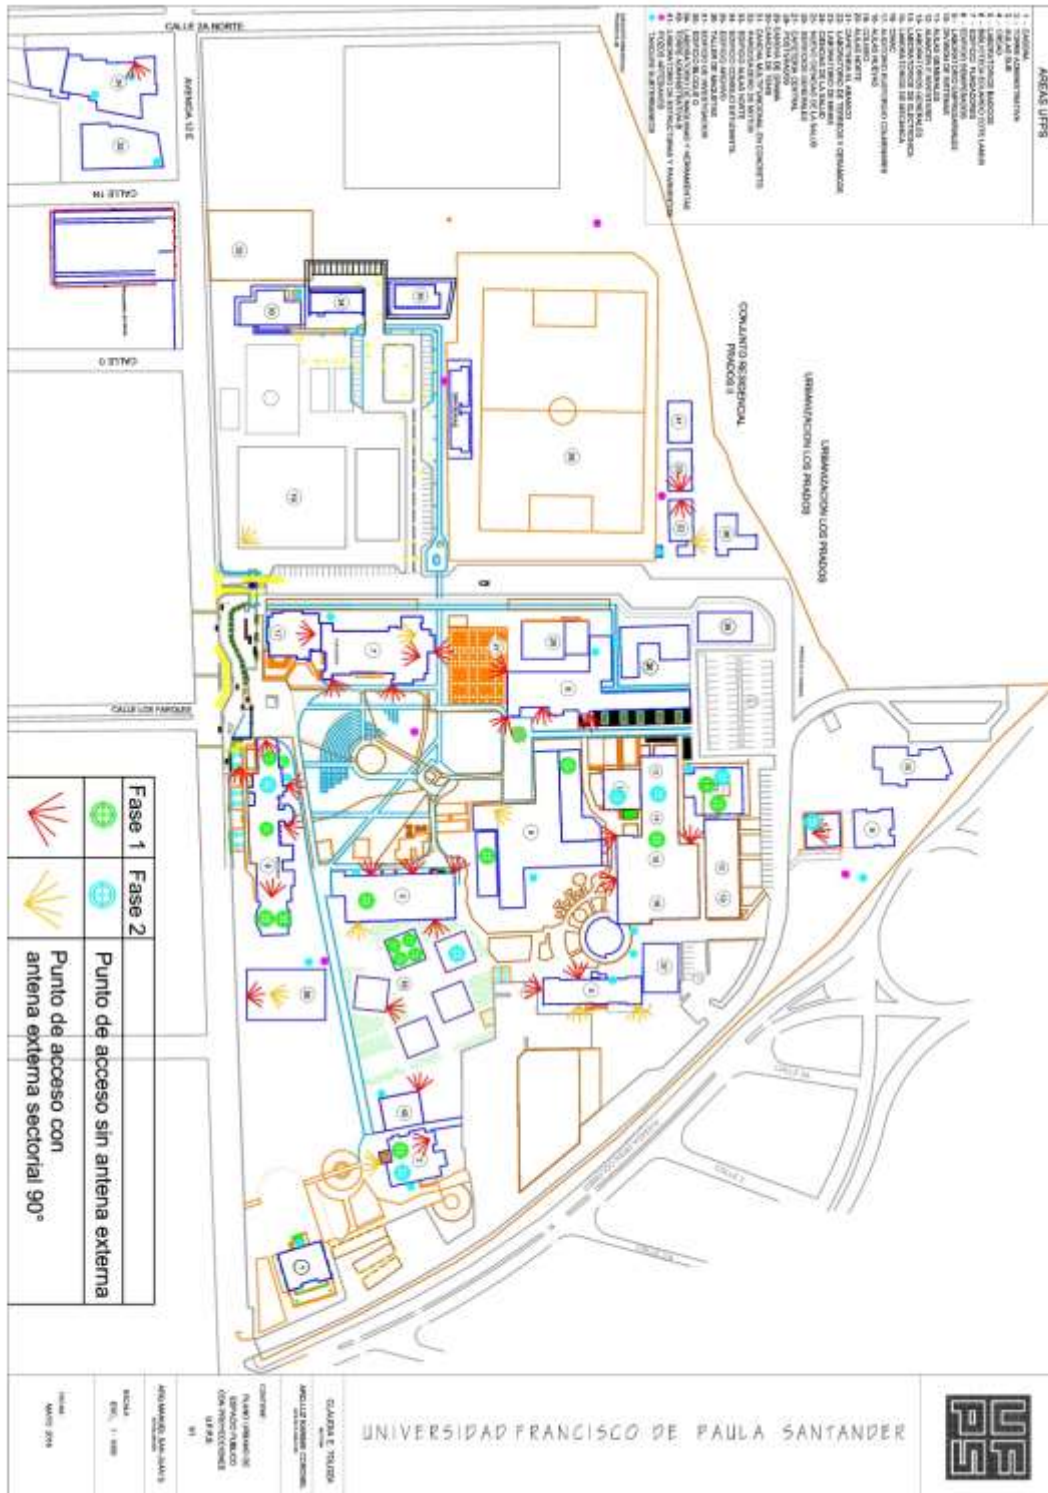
AREAS UFPS

CALLE 2A NORTE

AVENIDA 12 E

CALLE 1N

CALLE 0

CALLE LOS PARQUES

CONJUNTO RESIDENCIAL PRADOS II

URBANIZACION LOS PRADOS

| Fase 1 | Fase 2 | |
|---|---|---|
| | | Punto de acceso sin antena externa |
| | | Punto de acceso con antena externa sectorial 90° |

UNIVERSIDAD FRANCISCO DE PAULA SANTANDER

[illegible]